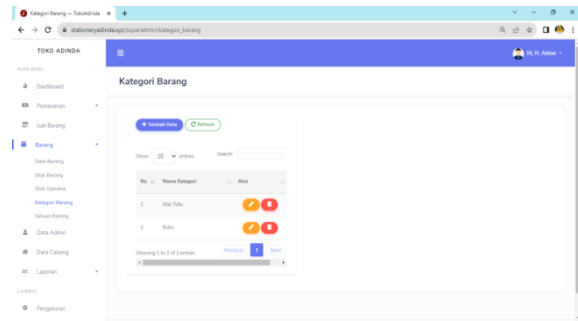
Kategori Barang — TokoAdinda ×
+
stationeryadinda.xyz/superadmin/kategori_barang

TOKO ADINDA
MAIN MENU
Dashboard
Pemesanan
Jual Barang
Barang
Data Barang
Stok Barang
Stok Opname
Kategori Barang
Satuan Barang
Data Admin
Data Cabang
Laporan
LAINNYA
Pengaturan

M. H. Amlan

Kategori Barang

+ Tambah Data
Refresh

Show 10 entries
Search:

| No | Nama Kategori | Aksi |
|---|---|---|
| 1 | Alat Tulis | |
| 2 | Buku | |

Showing 1 to 2 of 2 entries
Previous
1
Next